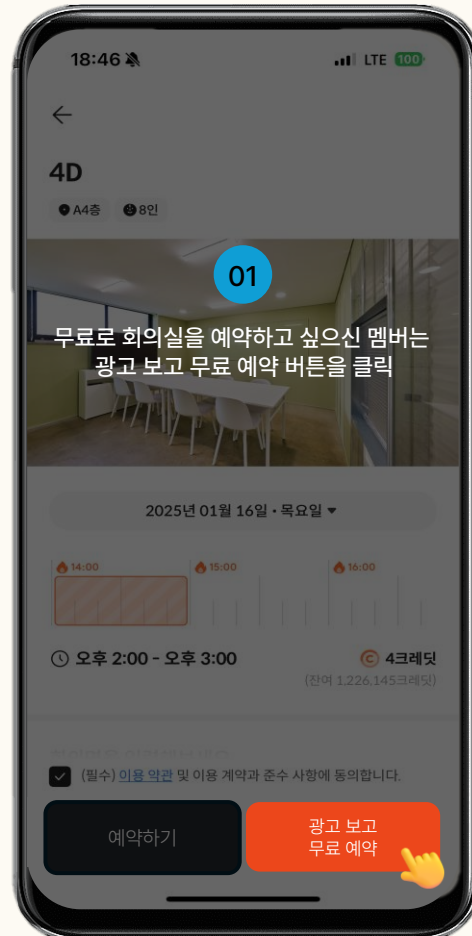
18:46

LTE 100

4D

A4층 8인

01

무료로 회의실을 예약하고 싶으신 멤버는 광고 보고 무료 예약 버튼을 클릭

2025년 01월 16일 • 목요일

14:00 15:00 16:00

오후 2:00 - 오후 3:00

4크레딧

(잔여 1,226,145크레딧)

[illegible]

(필수) 이용 약관 및 이용 계약과 준수 사항에 동의합니다.

예약하기

광고 보고 무료 예약